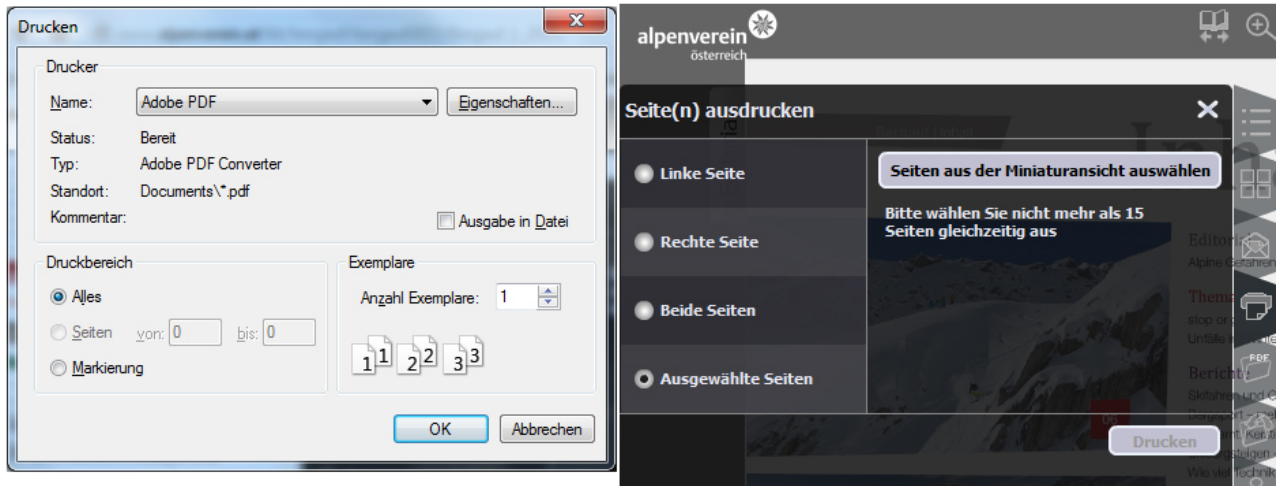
Drucken

Drucker

Name: Adobe PDF

Eigenschaften...

Status: Bereit

Typ: Adobe PDF Converter

Standort: Documents\*.pdf

Kommentar:

Ausgabe in Datei

Druckbereich

Alles

Seiten von: 0 bis: 0

Markierung

Exemplare

Anzahl Exemplare: 1

1 1 2 2 3 3

OK

Abbrechen

alpenverein österreich

Seite(n) ausdrucken

Linke Seite

Rechte Seite

Beide Seiten

Ausgewählte Seiten

Seiten aus der Miniaturansicht auswählen

Bitte wählen Sie nicht mehr als 15 Seiten gleichzeitig aus

Drucken

Editori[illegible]

Alpine Gefahren

Thema

stop or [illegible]

Unfälle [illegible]

Bericht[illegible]

Skitouren und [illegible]

Wie viel Technik